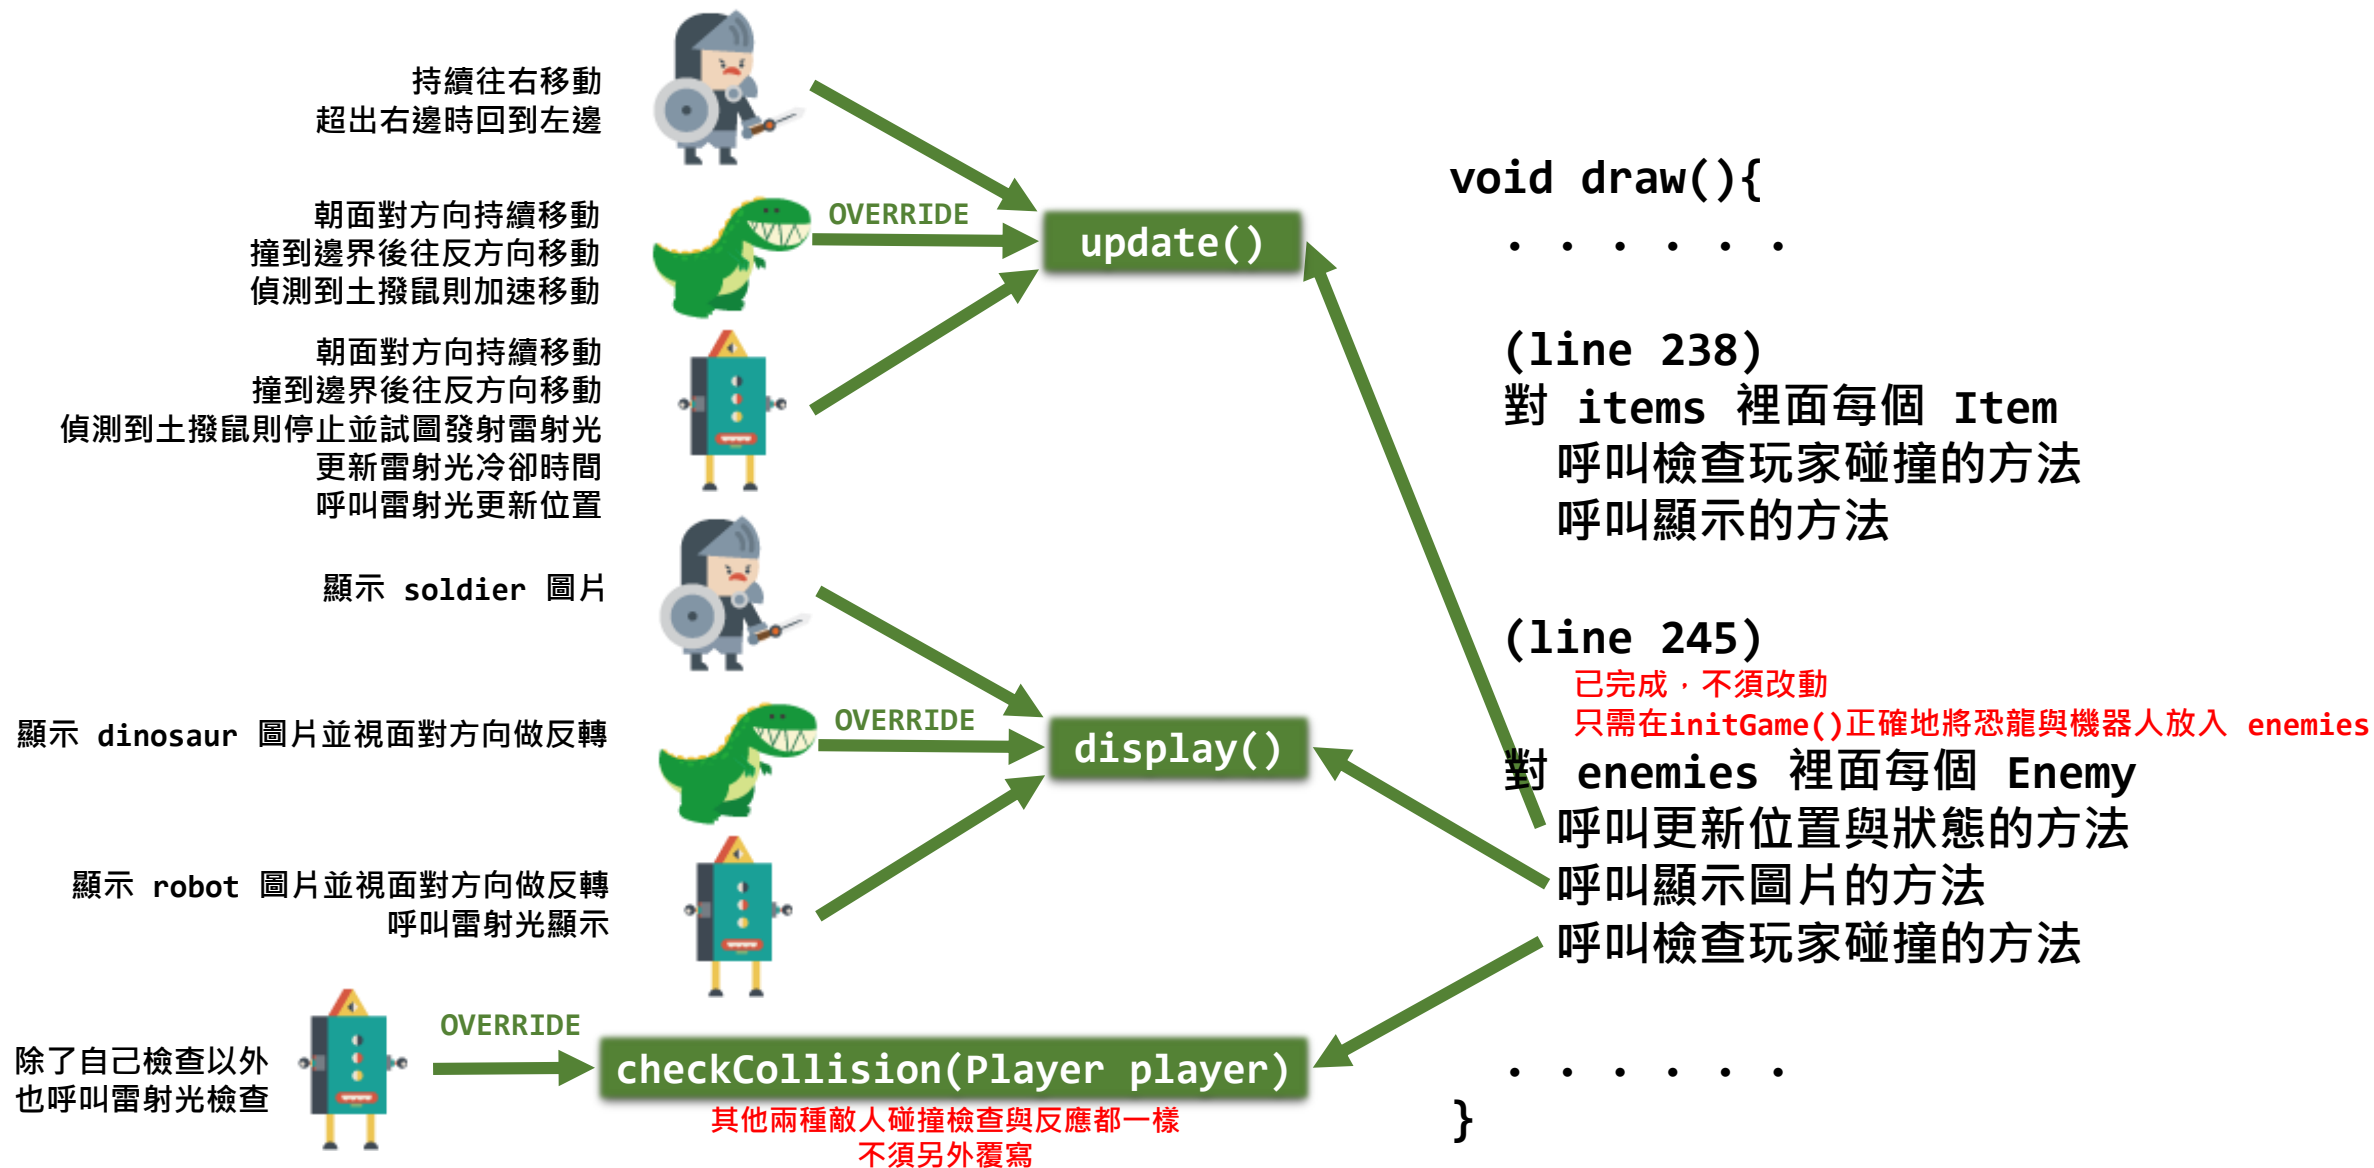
持續往右移動
超出右邊時回到左邊

朝面對方向持續移動
撞到邊界後往反方向移動
偵測到土撥鼠則加速移動

OVERRIDE

update()

朝面對方向持續移動
撞到邊界後往反方向移動
偵測到土撥鼠則停止並試圖發射雷射光
更新雷射光冷卻時間
呼叫雷射光更新位置

顯示 soldier 圖片

顯示 dinosaur 圖片並視面對方向做反轉

OVERRIDE

display()

顯示 robot 圖片並視面對方向做反轉
呼叫雷射光顯示

除了自己檢查以外
也呼叫雷射光檢查

OVERRIDE

checkCollision(Player player)

其他兩種敵人碰撞檢查與反應都一樣
不須另外覆寫

void draw(){
. . . . . .

(line 238)
對 items 裡面每個 Item
呼叫檢查玩家碰撞的方法
呼叫顯示的方法

(line 245)
已完成，不須改動
只需在initGame()正確地將恐龍與機器人放入 enemies
對 enemies 裡面每個 Enemy
呼叫更新位置與狀態的方法
呼叫顯示圖片的方法
呼叫檢查玩家碰撞的方法

. . . . . .
}